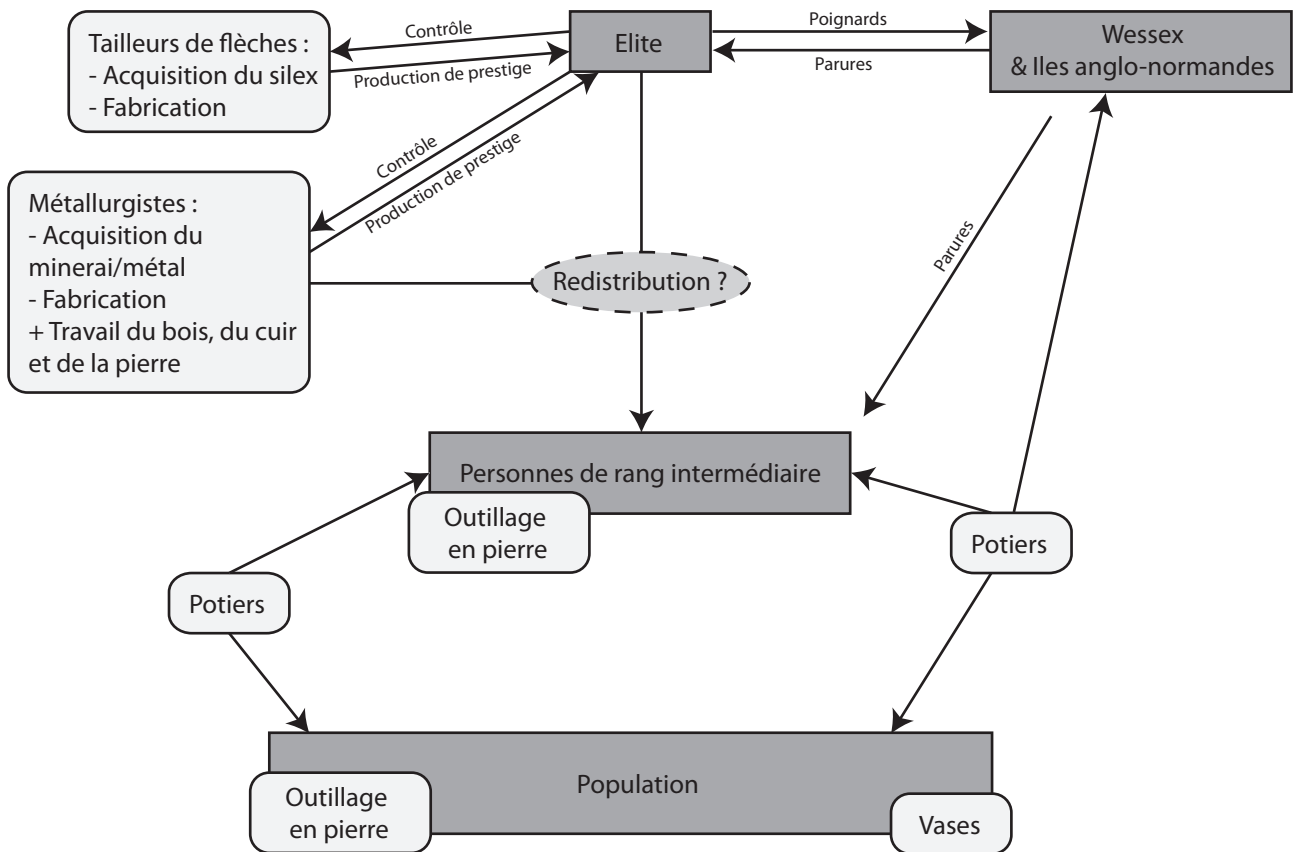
Tailleurs de flèches :
- Acquisition du silex
- Fabrication

Contrôle

Production de prestige

Elite

Poignards

Parures

Wessex
& Iles anglo-normandes

Contrôle

Production de prestige

Métallurgistes :
- Acquisition du minerai/métal
- Fabrication
+ Travail du bois, du cuir et de la pierre

Redistribution ?

Parures

Personnes de rang intermédiaire

Outillage en pierre

Potiers

Potiers

Population

Outillage en pierre

Vases